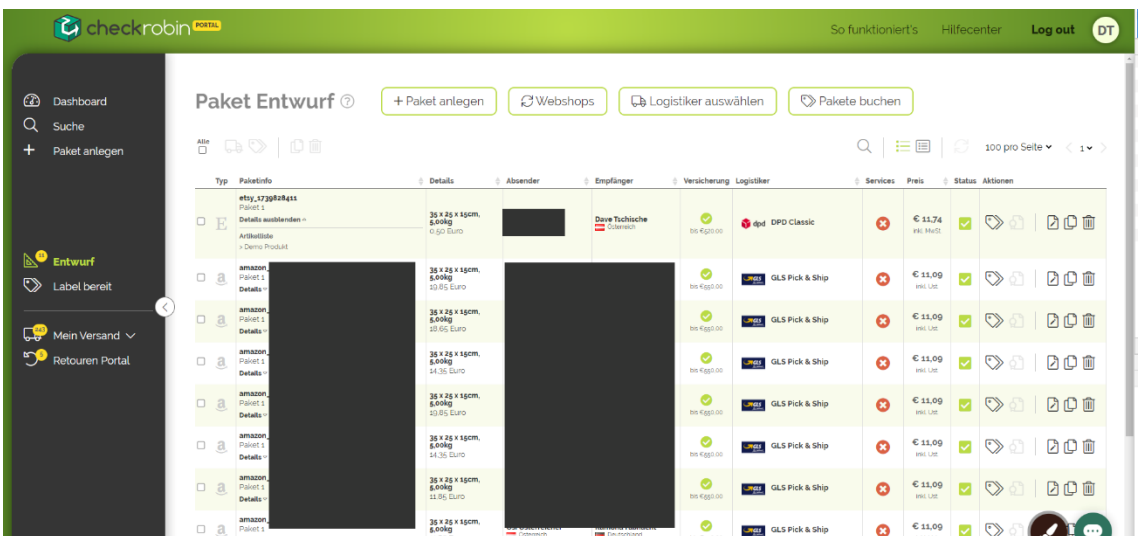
checkrobin PORTAL

So funktioniert's Hilfecenter Log out DT

Dashboard
Suche
Paket anlegen

Entwurf
Label bereit

Mein Versand
Retouren Portal

Paket Entwurf ⓘ

+ Paket anlegen
Webshops
Logistiker auswählen
Pakete buchen

Alle

100 pro Seite 1

| | Typ | Paketinfo | Details | Absender | Empfänger | Versicherung | Logistiker | Services | Preis | Status | Aktionen |
|---|---|---|---|---|---|---|---|---|---|---|---|
| | E | etsy_1739828411 Paket 1 Details ausblenden Artikelliste > Demo Produkt | 35 x 25 x 15cm, 5,00kg 0,50 Euro | | Dave Tschische Österreich | bis €520,00 | dpd DPD Classic | | € 11,74 inkl. MwSt | | |
| | a | amazon_ Paket 1 Details | 35 x 25 x 15cm, 5,00kg 10,85 Euro | | | bis €550,00 | GLS Pick & Ship | | € 11,09 inkl. Ust | | |
| | a | amazon_ Paket 1 Details | 35 x 25 x 15cm, 5,00kg 18,65 Euro | | | bis €550,00 | GLS Pick & Ship | | € 11,09 inkl. Ust | | |
| | a | amazon_ Paket 1 Details | 35 x 25 x 15cm, 5,00kg 14,36 Euro | | | bis €550,00 | GLS Pick & Ship | | € 11,09 inkl. Ust | | |
| | a | amazon_ Paket 1 Details | 35 x 25 x 15cm, 5,00kg 10,85 Euro | | | bis €550,00 | GLS Pick & Ship | | € 11,09 inkl. Ust | | |
| | a | amazon_ Paket 1 Details | 35 x 25 x 15cm, 5,00kg 14,36 Euro | | | bis €550,00 | GLS Pick & Ship | | € 11,09 inkl. Ust | | |
| | a | amazon_ Paket 1 Details | 35 x 25 x 15cm, 5,00kg 11,85 Euro | | | bis €550,00 | GLS Pick & Ship | | € 11,09 inkl. Ust | | |
| | a | amazon_ Paket 1 | 35 x 25 x 15cm, 5,00kg | Österreich | Deutschland | | GLS Pick & Ship | | € 11,09 | | |